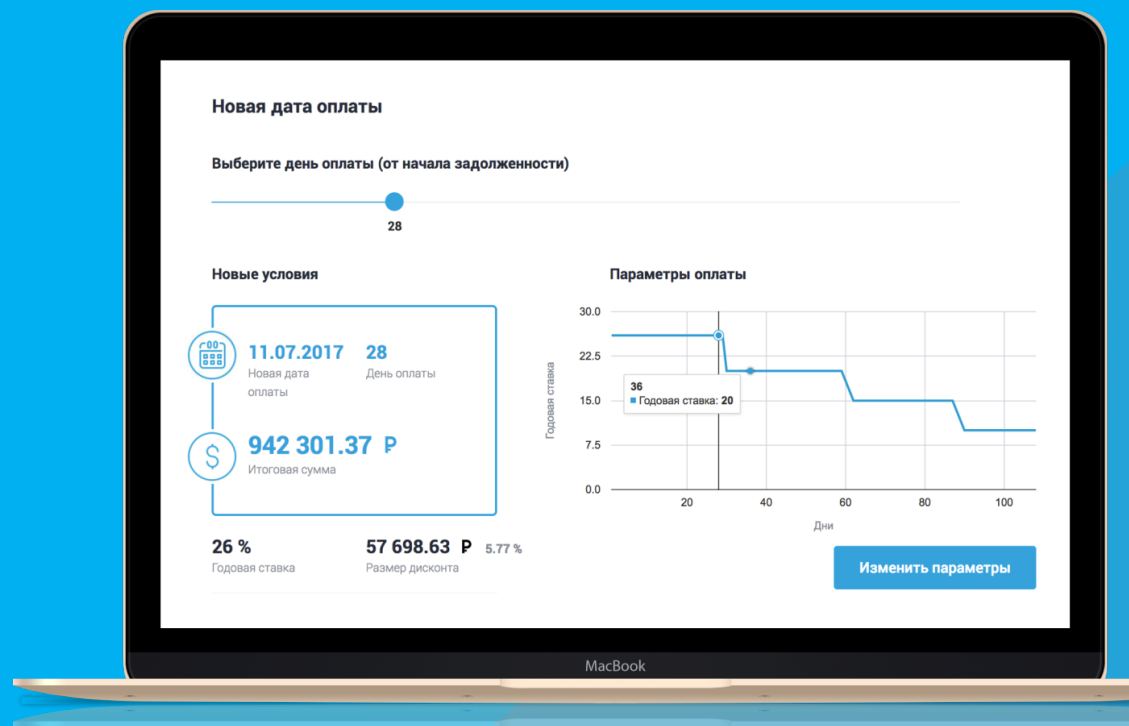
Новая дата оплаты

Выберите день оплаты (от начала задолженности)

28

Новые условия

11.07.2017
Новая дата оплаты

28
День оплаты

942 301.37 ₽
Итоговая сумма

26 %
Годовая ставка

57 698.63 ₽ 5.77 %
Размер дисконта

Параметры оплаты

30.0
22.5
15.0
7.5
0.0

Годовая ставка

36
Годовая ставка: 20

20
40
60
80
100

Дни

Изменить параметры

MacBook